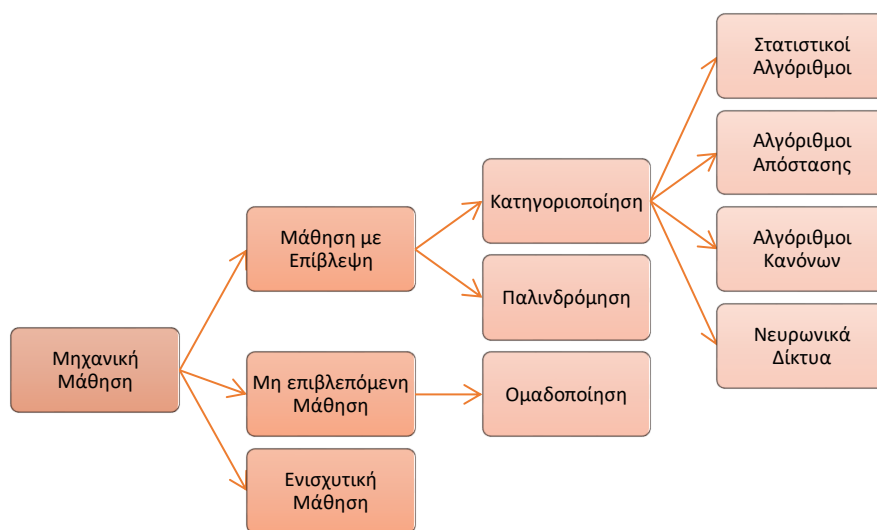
Μηχανική Μάθηση

Μάθηση με Επίβλεψη

Μη επιβλεπόμενη Μάθηση

Ενισχυτική Μάθηση

Κατηγοριοποίηση

Παλινδρόμηση

Ομαδοποίηση

Στατιστικοί Αλγόριθμοι

Αλγόριθμοι Απόστασης

Αλγόριθμοι Κανόνων

Νευρωνικά Δίκτυα